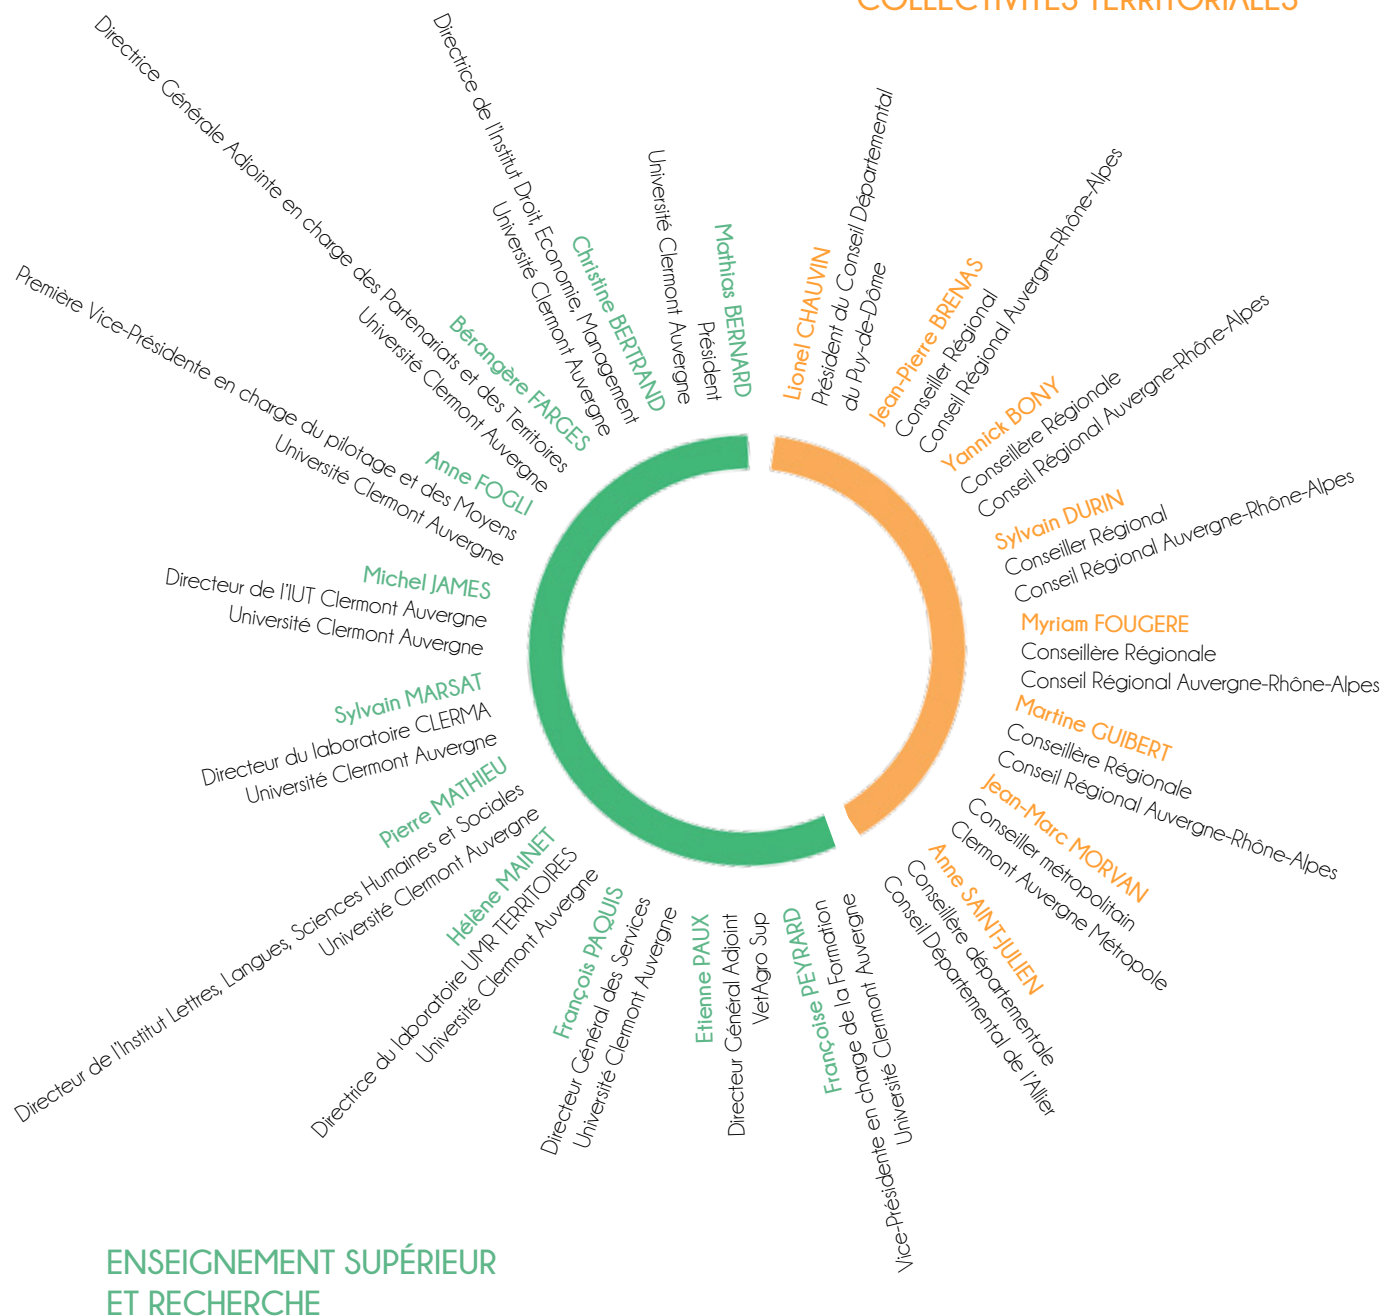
COLLECTIVITÉS TERRITORIALES

Lionel CHAUVIN
Président du Conseil Départemental du Puy-de-Dôme

Jean-Pierre BRENAS
Conseiller Régional
Conseil Régional Auvergne-Rhône-Alpes

Yannick BONY
Conseillère Régionale
Conseil Régional Auvergne-Rhône-Alpes

Sylvain DURIN
Conseiller Régional
Conseil Régional Auvergne-Rhône-Alpes

Myriam FOUGERE
Conseillère Régionale
Conseil Régional Auvergne-Rhône-Alpes

Martine GUIBERT
Conseillère Régionale
Conseil Régional Auvergne-Rhône-Alpes

Jean-Marc MORVAN
Conseiller métropolitain
Clermont Auvergne Métropole

Anne SAINT-JULIEN
Conseillère départementale
Conseil Départemental de l'Allier

Françoise PEYRARD
Vice-Présidente en charge de la Formation
Université Clermont Auvergne

Etienne PAUX
Directeur Général Adjoint
VetAgro Sup

François PAQUIS
Directeur Général des Services
Université Clermont Auvergne

Hélène MAINET
Directrice du laboratoire UMR TERRITOIRES
Université Clermont Auvergne

Pierre MATHIEU
Directeur de l'Institut Lettres, Langues, Sciences Humaines et Sociales
Université Clermont Auvergne

Sylvain MARSAT
Directeur du laboratoire CLERMA
Université Clermont Auvergne

Michel JAMES
Directeur de l'IUT Clermont Auvergne
Université Clermont Auvergne

Anne FOGLI
Première Vice-Présidente en charge du pilotage et des Moyens
Université Clermont Auvergne

Bérangère FARGES
Directrice Générale Adjointe en charge des Partenariats et des Territoires
Université Clermont Auvergne

Christine BERTRAND
Directrice de l'Institut Droit, Economie, Management
Université Clermont Auvergne

Mathias BERNARD
Président
Université Clermont Auvergne

ENSEIGNEMENT SUPÉRIEUR ET RECHERCHE